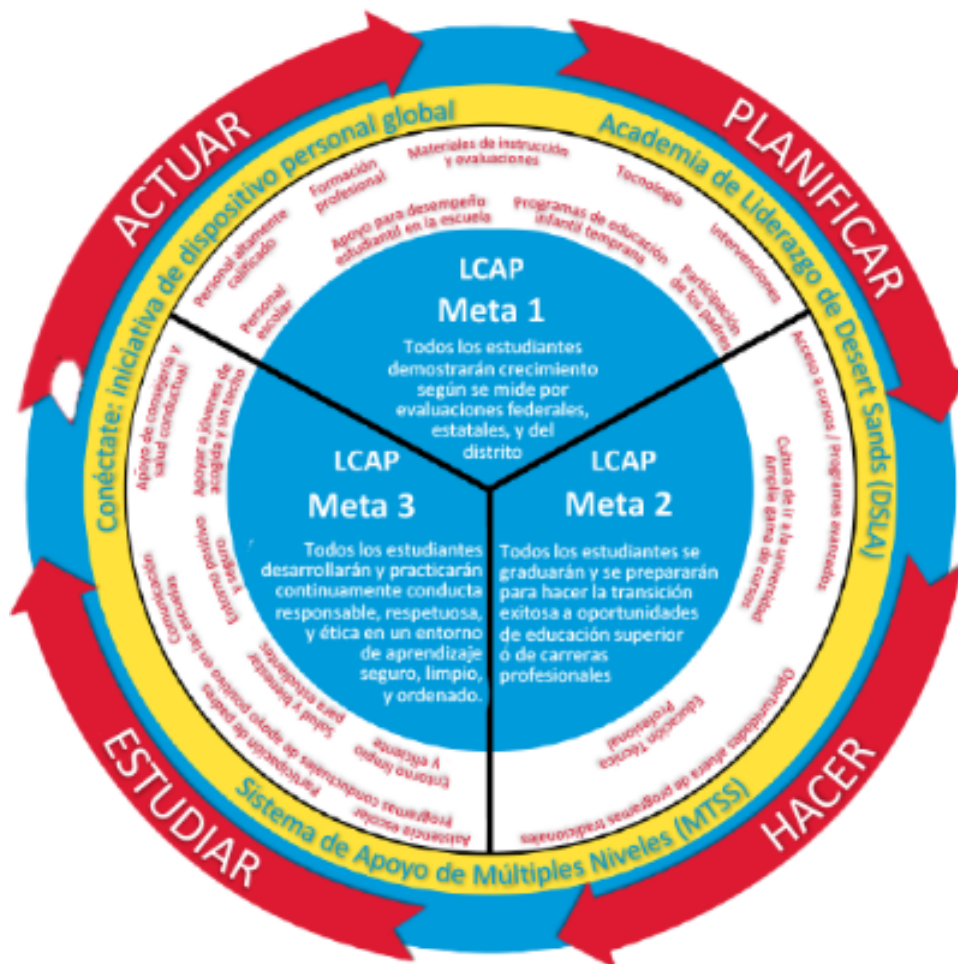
ACTUAR
PLANIFICAR
HACER
ESTUDIAR

Conéctate: Iniciativa de dispositivo personal global
Academia de Liderazgo de Desert Sands (DSLA)
Sistema de Apoyo de Múltiples Niveles (MTSS)

Materiales de instrucción y evaluaciones
Formación profesional
Tecnología
Personal altamente calificado
Apoyo para desempeño estudiantil en la escuela
Programas de educación infantil temprana
Intervenciones
Personal escolar
Participación de los padres

LCAP
Meta 1
Todos los estudiantes demostrarán crecimiento según se mide por evaluaciones federales, estatales, y del distrito

Acceso a cursos / Programas avanzados
Cultura de ir a la universidad Amplia gama de cursos
Educación Técnica Profesional
Oportunidades afuera de programas tradicionales

LCAP
Meta 2
Todos los estudiantes se graduarán y se prepararán para hacer la transición exitosa a oportunidades de educación superior o de carreras profesionales

Apoyo de consejería y salud conductual
Apoyar a jóvenes de acogida y sin techo
Entorno positivo escolar
Comunicación con las escuelas
Salud y bienestar para estudiantes
Participación de padres
Entorno limpio y eficiente
Programas conductuales de apoyo positivo
Asistencia escolar

LCAP
Meta 3
Todos los estudiantes desarrollarán y practicarán continuamente conducta responsable, respetuosa, y ética en un entorno de aprendizaje seguro, limpio, y ordenado.